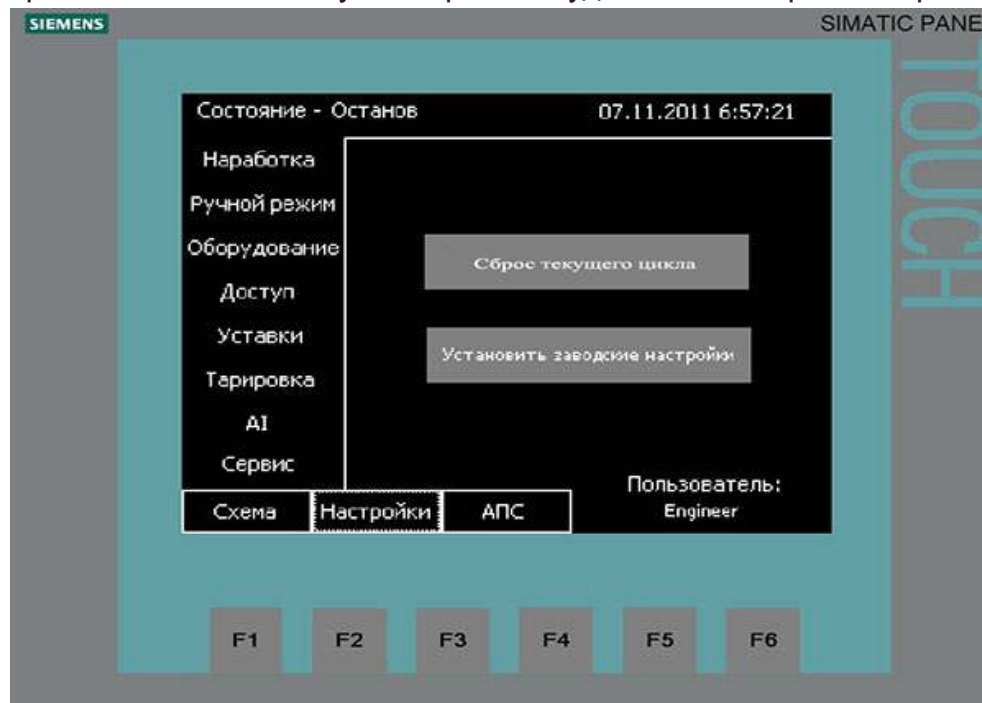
SIEMENS

SIMATIC PANE

TOUCH

Состояние - Останов

07.11.2011 6:57:21

Наработка

Ручной режим

Оборудование

Доступ

Уставки

Тарировка

AI

Сервис

Сброс текущего цикла

Установить заводские настройки

Пользователь:

Engineer

Схема

Настройки

АПС

F1

F2

F3

F4

F5

F6